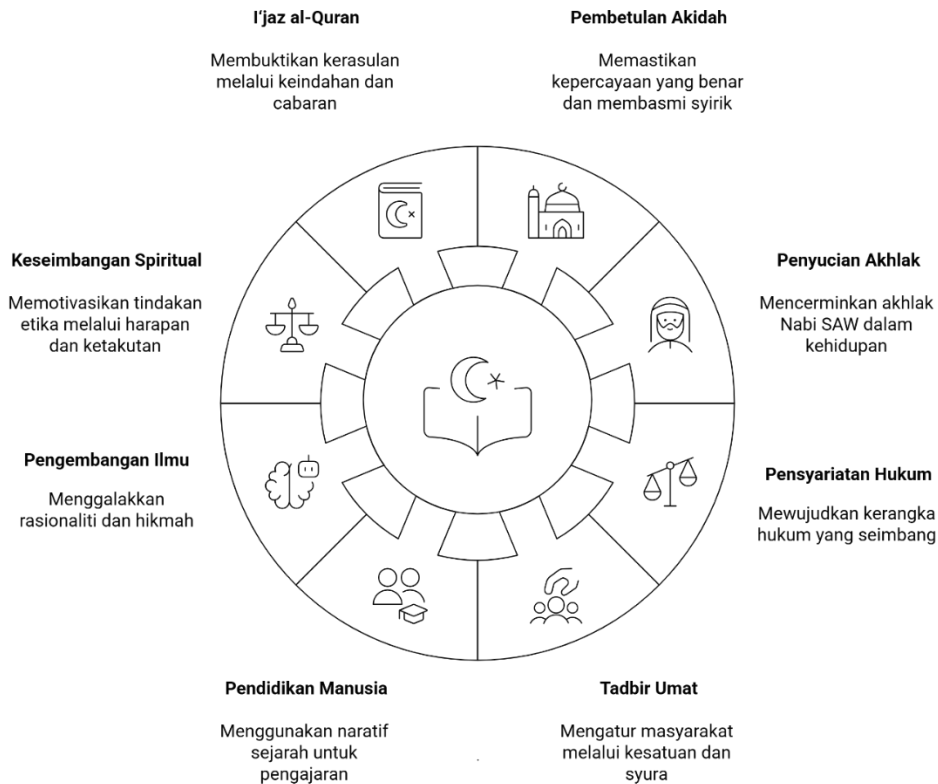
I'jaz al-Quran

Membuktikan kerasulan melalui keindahan dan cabaran

Pembetulan Akidah

Memastikan kepercayaan yang benar dan membasmi syirik

Keseimbangan Spiritual

Memotivasikan tindakan etika melalui harapan dan ketakutan

Penyucian Akhlak

Mencerminkan akhlak Nabi SAW dalam kehidupan

Pengembangan Ilmu

Menggalakkan rasionaliti dan hikmah

Pensyariatan Hukum

Mewujudkan kerangka hukum yang seimbang

Pendidikan Manusia

Menggunakan naratif sejarah untuk pengajaran

Tadbir Umat

Mengatur masyarakat melalui kesatuan dan syura